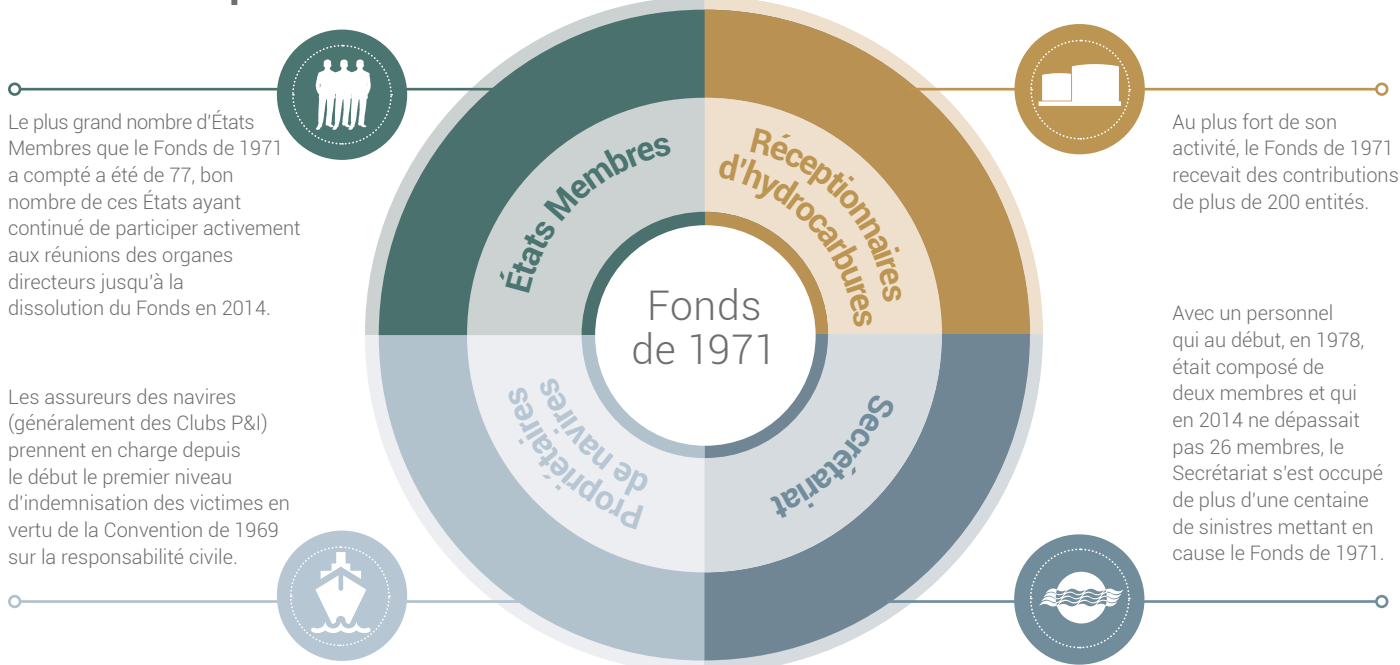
Le plus grand nombre d'États Membres que le Fonds de 1971 a compté a été de 77, bon nombre de ces États ayant continué de participer activement aux réunions des organes directeurs jusqu'à la dissolution du Fonds en 2014.

Les assureurs des navires (généralement des Clubs P&I) prennent en charge depuis le début le premier niveau d'indemnisation des victimes en vertu de la Convention de 1969 sur la responsabilité civile.

États Membres

Réceptionnaires d'hydrocarbures

Fonds de 1971

Propriétaires de navires

Secrétariat

Au plus fort de son activité, le Fonds de 1971 recevait des contributions de plus de 200 entités.

Avec un personnel qui au début, en 1978, était composé de deux membres et qui en 2014 ne dépassait pas 26 membres, le Secrétariat s'est occupé de plus d'une centaine de sinistres mettant en cause le Fonds de 1971.